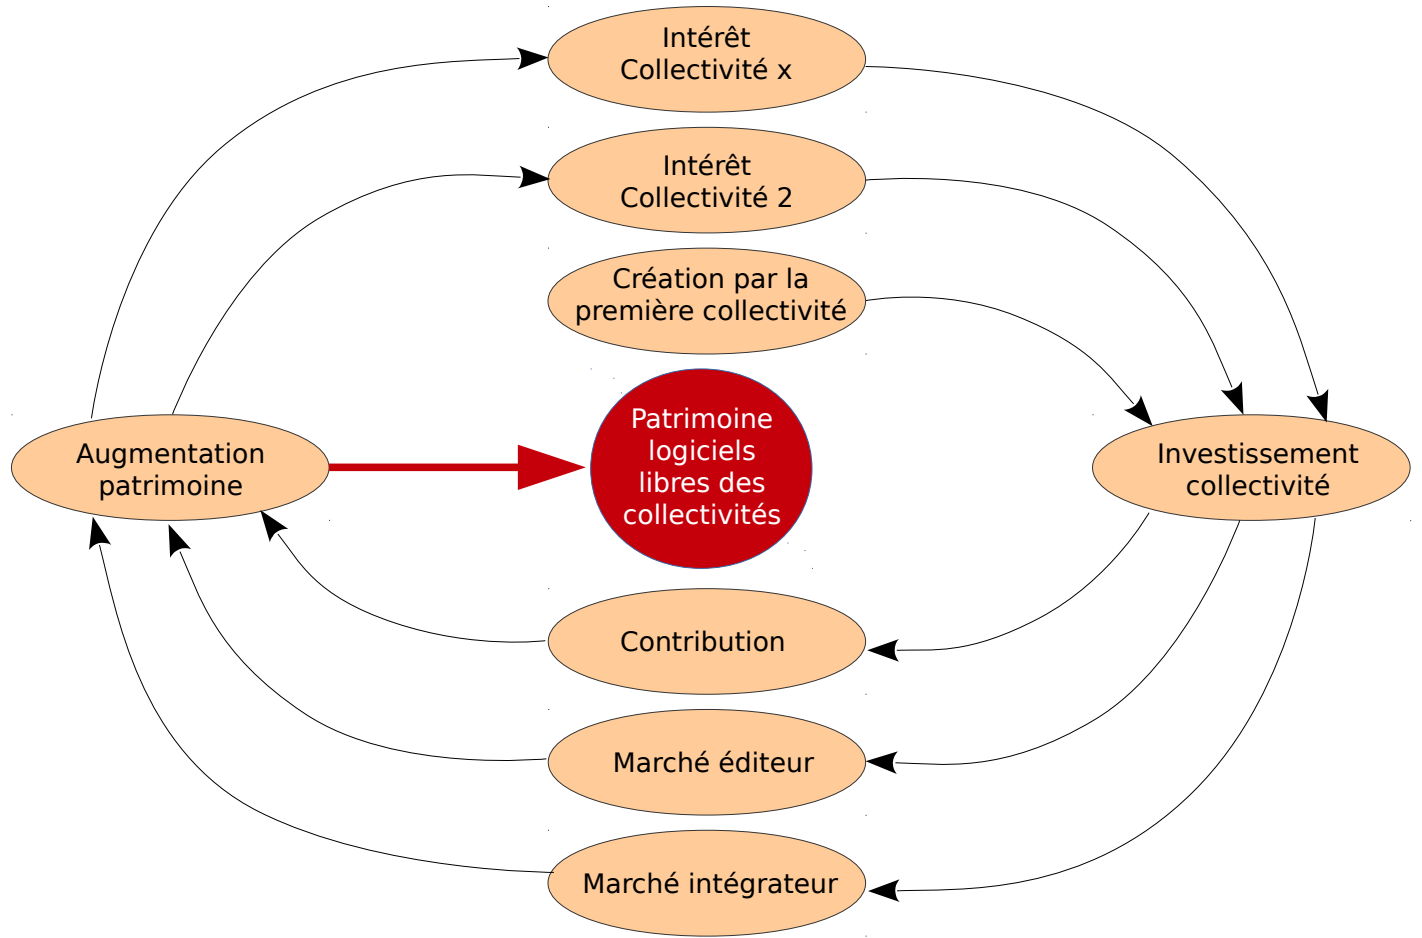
Intérêt Collectivité x

Intérêt Collectivité 2

Création par la première collectivité

Augmentation patrimoine

Patrimoine logiciels libres des collectivités

Investissement collectivité

Contribution

Marché éditeur

Marché intégrateur